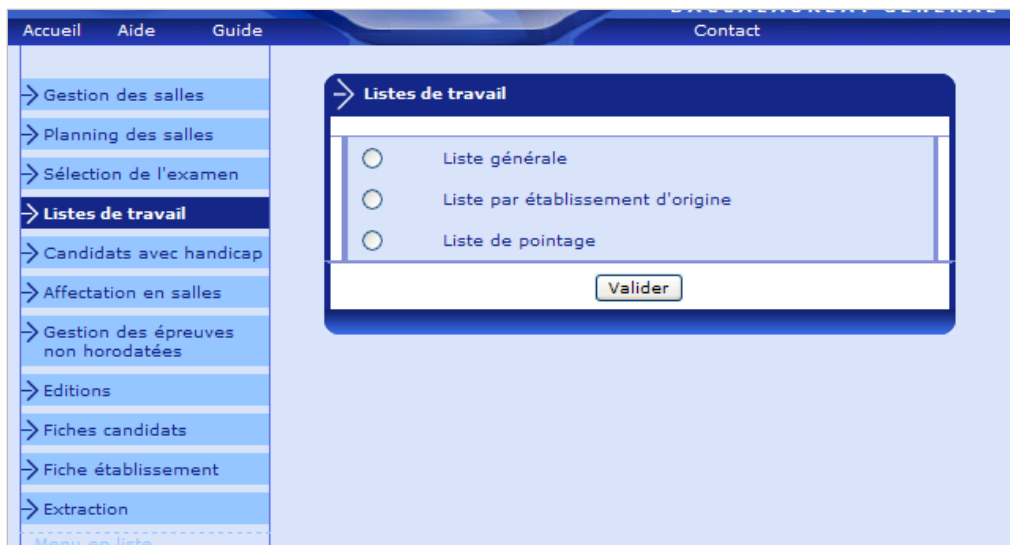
Accueil Aide Guide
Contact

Gestion des salles
Planning des salles
Sélection de l'examen
Listes de travail
Candidats avec handicap
Affectation en salles
Gestion des épreuves non horodatées
Editions
Fiches candidats
Fiche établissement
Extraction
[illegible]

Listes de travail
Liste générale
Liste par établissement d'origine
Liste de pointage
Valider